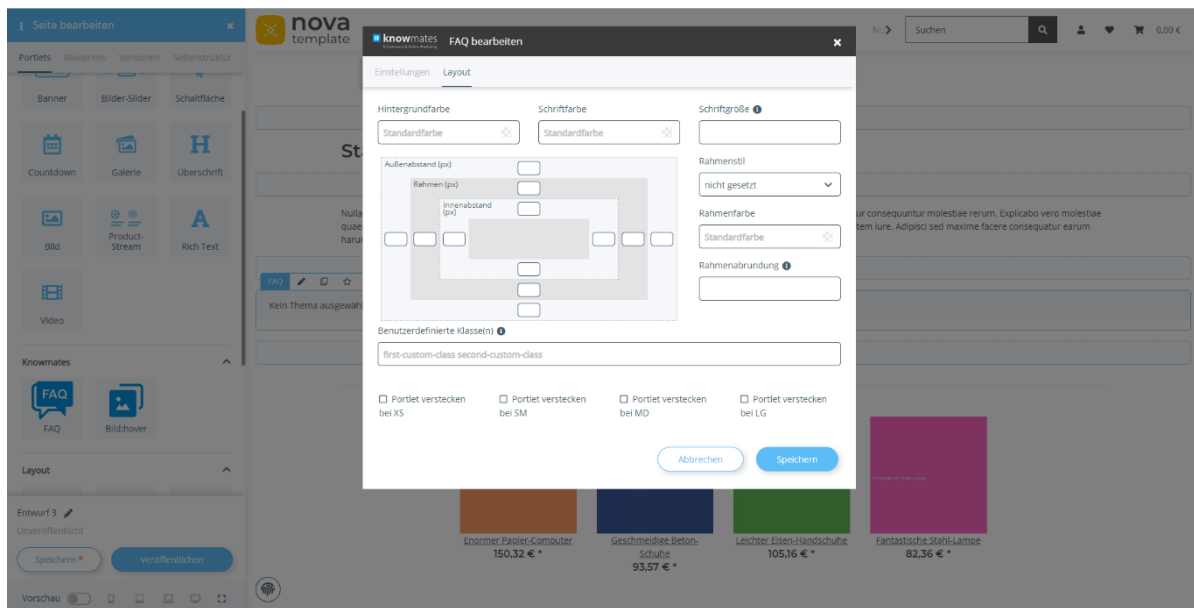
Seite bearbeiten ×

Portlets Blueprints Versionen Seitenstruktur

Banner
Bilder-Slider
Schaltfläche
Countdown
Galerie
Überschrift
Bild
Product-Stream
Rich Text
Video

Knowmates
FAQ
FAQ
Bild:hover

Layout

Entwurf 3
Unveröffentlicht
Speichern *
Veröffentlichen
Vorschau

nova template

Suchen
0,00 €

St

Nulla
quae
harum

ur consequuntur molestiae rerum. Explicabo vero molestiae
tem iure. Adipisci sed maxime facere consequatur earum

FAQ
Kein Thema ausgewählt

Enormer Papier-Computer
150,32 € *
Geschmeidige Beton-Schuhe
93,57 € *
Leichter Eisen-Handschuhe
105,16 € *
Fantastische Stahl-Lampe
82,36 € *

knowmates FAQ bearbeiten ×

Einstellungen Layout

Hintergrundfarbe
Standardfarbe
Schriftfarbe
Standardfarbe
Schriftgröße

Außenabstand (px)
Rahmen (px)
Innenabstand (px)

Rahmenstil
nicht gesetzt
Rahmenfarbe
Standardfarbe
Rahmenabrundung

Benutzerdefinierte Klasse(n)
first-custom-class second-custom-class

Portlet verstecken bei XS
Portlet verstecken bei SM
Portlet verstecken bei MD
Portlet verstecken bei LG

Abbrechen
Speichern